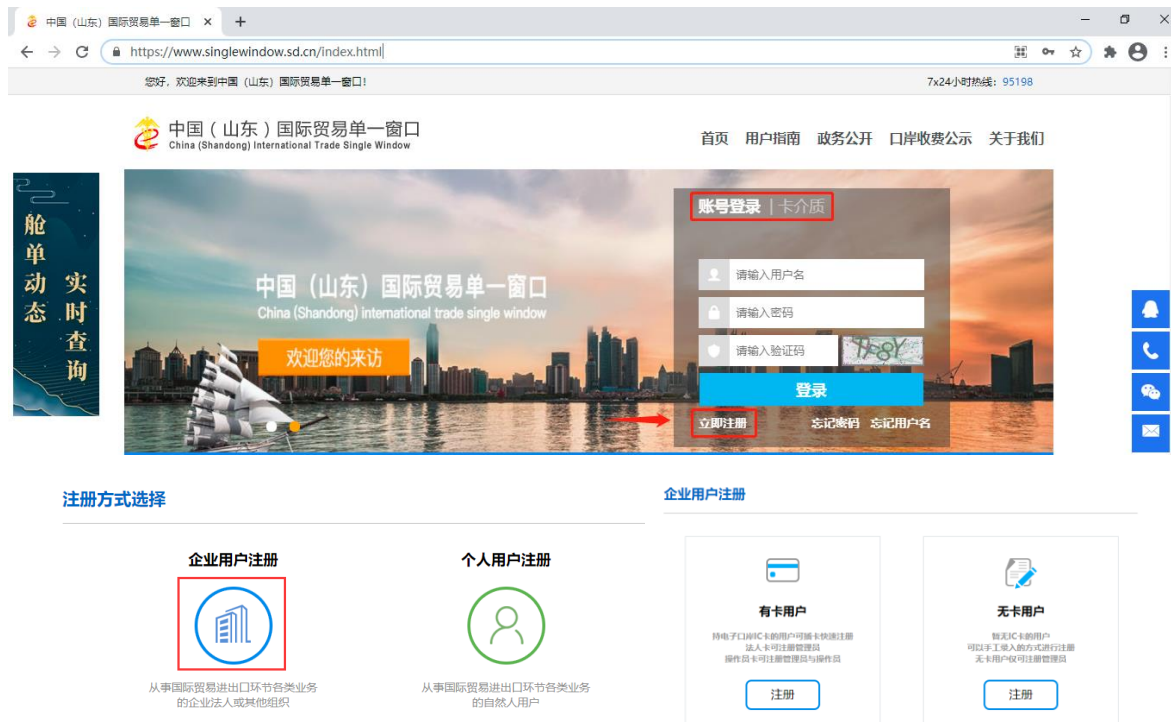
中国（山东）国际贸易单一窗口 ×
https://www.singlewindow.sd.cn/index.html

您好，欢迎来到中国（山东）国际贸易单一窗口！
7x24小时热线：95198

中国（山东）国际贸易单一窗口
China (Shandong) International Trade Single Window

首页 用户指南 政务公开 口岸收费公示 关于我们

舱单动态 实时查询

中国（山东）国际贸易单一窗口
China (Shandong) international trade single window
欢迎您的来访

账号登录 | 卡介质
请输入用户名
请输入密码
请输入验证码
登录
立即注册 忘记密码 忘记用户名

注册方式选择

企业用户注册
从事国际贸易进出口环节各类业务的企业法人或其他组织

个人用户注册
从事国际贸易进出口环节各类业务的自然人用户

企业用户注册

有卡用户
持电子口岸IC卡的用户可插卡快速注册
法人卡可注册管理员
操作员卡可注册管理员与操作员
注册

无卡用户
暂无IC卡的用户
可以手工录入的方式进行注册
无卡用户仅可注册管理员
注册